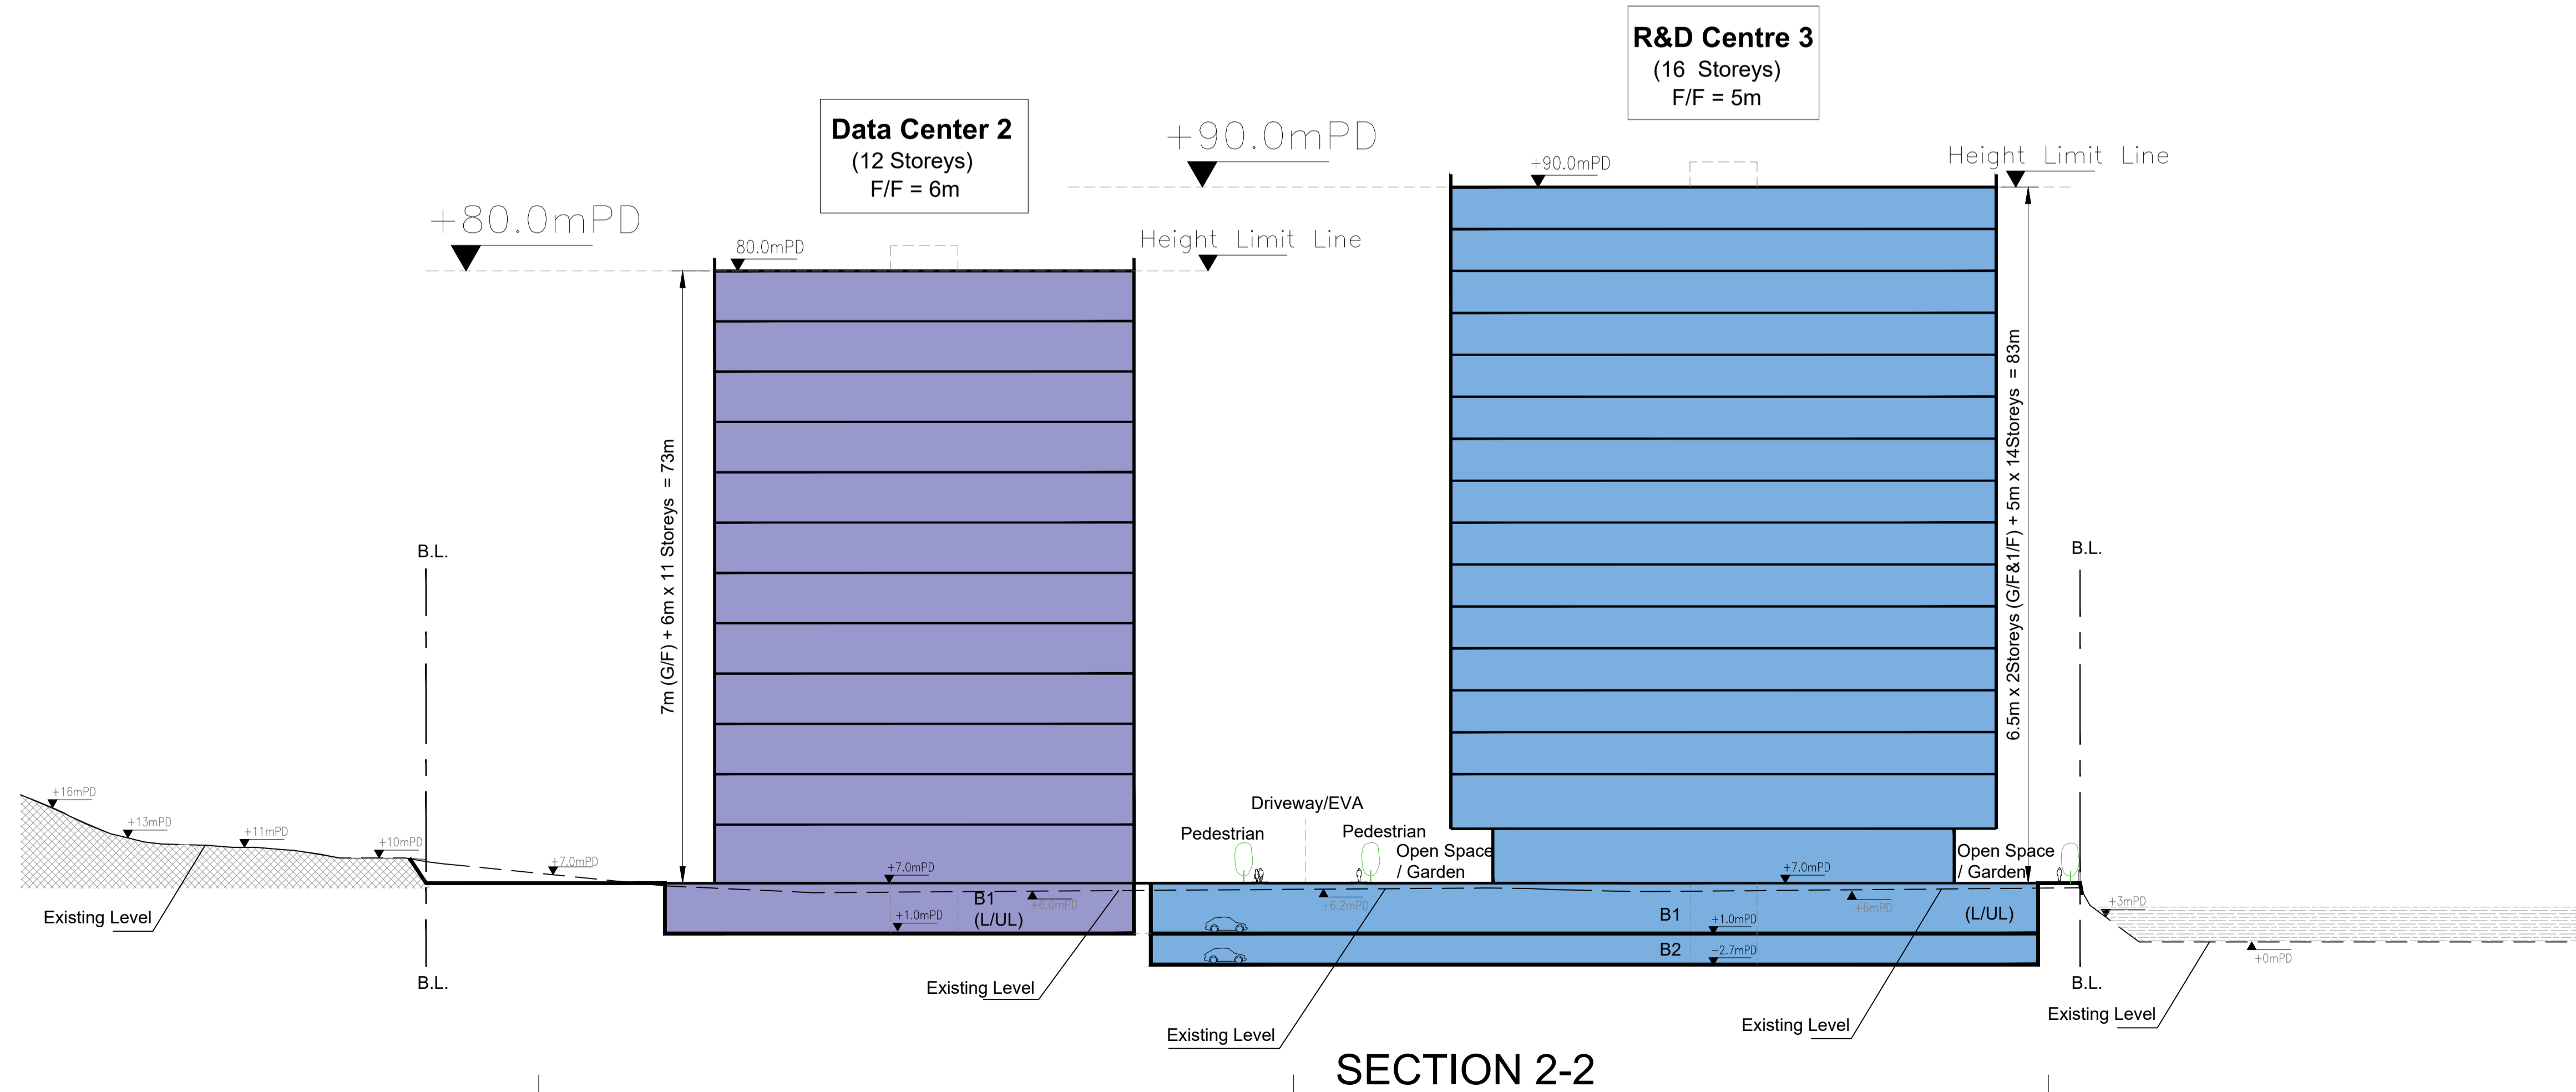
R&D Centre 3
(16 Storeys)
F/F = 5m

Data Center 2
(12 Storeys)
F/F = 6m

+90.0mPD

+80.0mPD

+90.0mPD

Height Limit Line

80.0mPD

Height Limit Line

7m (G/F) + 6m x 11 Storeys = 73m

6.5m x 2Storeys (G/F&1/F) + 5m x 14Storeys = 83m

B.L.

B.L.

+16mPD
+13mPD
+11mPD
+10mPD
+7.0mPD

Existing Level

+7.0mPD
B1
(L/UL)
+6.0mPD
+1.0mPD

Existing Level

B.L.

Driveway/EVA
Pedestrian
Pedestrian
Open Space
/ Garden
+6.2mPD

+7.0mPD
B1
+1.0mPD
B2
-2.7mPD
+6mPD
(L/UL)

Open Space
/ Garden

+3mPD
+0mPD

B.L.

Existing Level

Existing Level

Existing Level

SECTION 2-2